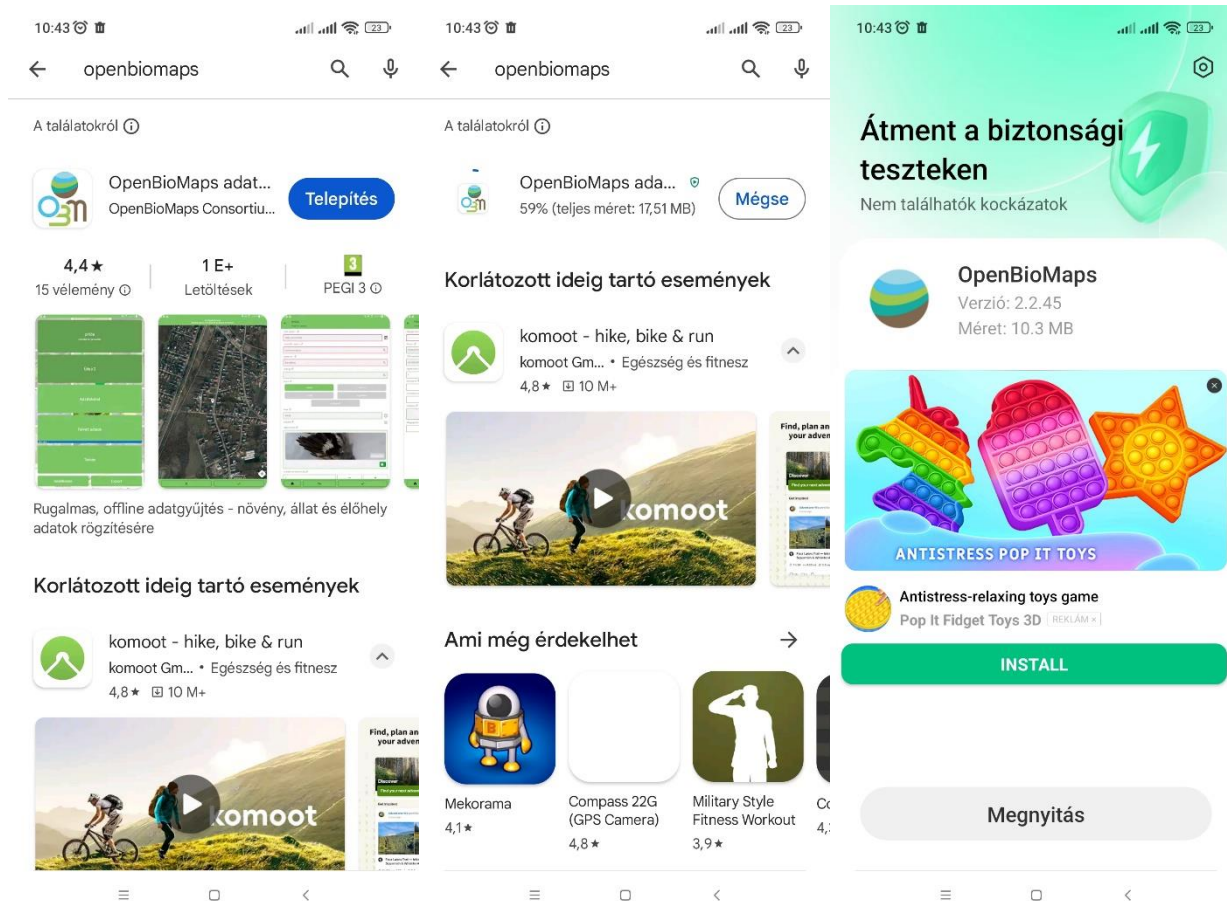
10:43 23

openbiomaps

A találatokról ⓘ

OpenBioMaps adat...
OpenBioMaps Consortiu...
Telepítés

4,4★
15 vélemény ⓘ
1 E+
Letöltések
3
PEGI 3 ⓘ

Rugalmas, offline adatgyűjtés - növény, állat és élőhely adatok rögzítésére

Korlátozott ideig tartó események

komoot - hike, bike & run
komoot Gm... • Egészség és fitnesz
4,8★ 10 M+

komoot

Find, plan an your adven

10:43 23

openbiomaps

A találatokról ⓘ

OpenBioMaps ada...
59% (teljes méret: 17,51 MB)
Mégse

Korlátozott ideig tartó események

komoot - hike, bike & run
komoot Gm... • Egészség és fitnesz
4,8★ 10 M+

komoot

Find, plan an your adven

Ami még érdekelhet

Mekorama
4,1★
Compass 22G (GPS Camera)
4,8★
Military Style Fitness Workout
3,9★
Co
4,

10:43 23

Átment a biztonsági teszteken
Nem találhatók kockázatok

OpenBioMaps
Verzió: 2.2.45
Méret: 10.3 MB

ANTISTRESS POP IT TOYS
Antistress-relaxing toys game
Pop It Fidget Toys 3D REKLÁM
INSTALL

Megnyitás